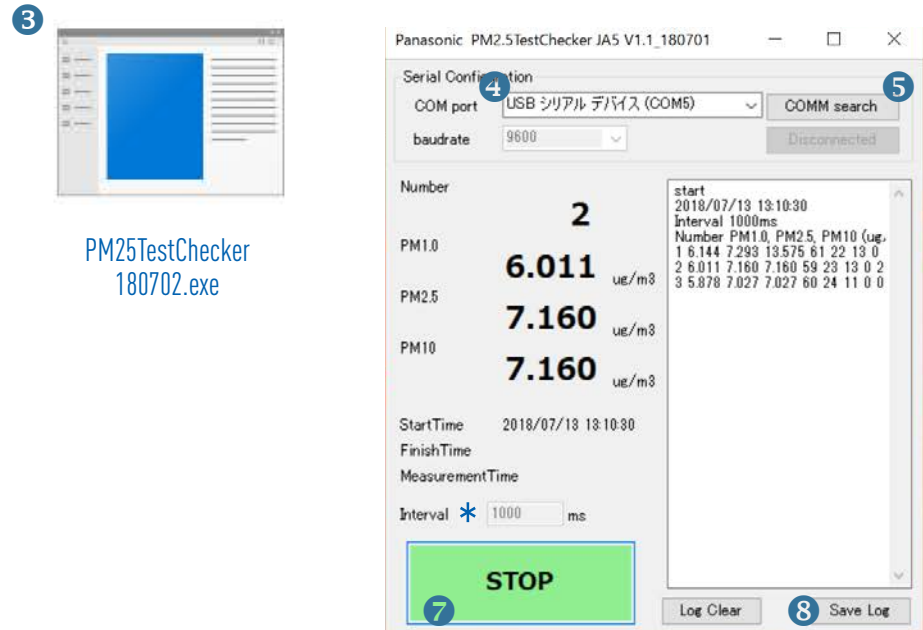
❸

PM25TestChecker 180702.exe

Panasonic PM2.5TestChecker JA5 V1.1_180701

Serial Configuration

COM port ❹ USB シリアル デバイス (COM5)

COMM search ❺

baudrate 9600

Disconnected

Number

2

PM1.0

6.011 ug/m3

PM2.5

7.160 ug/m3

PM10

7.160 ug/m3

StartTime 2018/07/13 13:10:30

FinishTime

MeasurementTime

Interval * 1000 ms

STOP

❼

start
2018/07/13 13:10:30
Interval 1000ms
Number PM1.0, PM2.5, PM10 (ug,
1 6.144 7.293 13.575 61 22 13 0
2 6.011 7.160 7.160 59 23 13 0 2
3 5.878 7.027 7.027 60 24 11 0 0

Log Clear

❽ Save Log